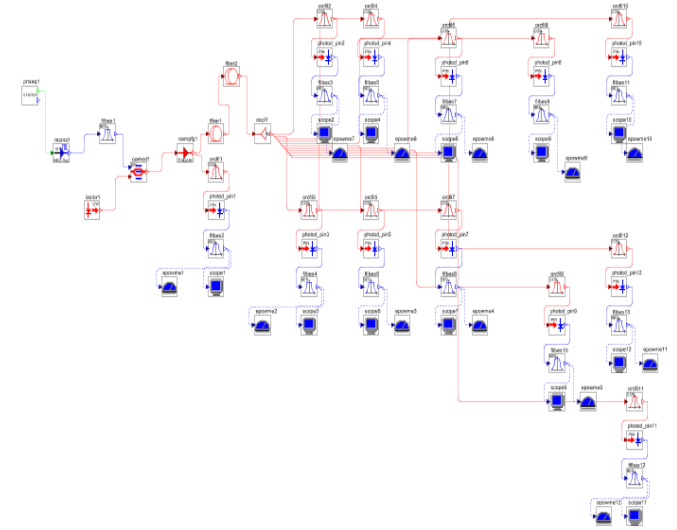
prseq1

nrzsrc1

filbes1

laser1

oamod1

ampsig1

fiber2

fiber1

ordf1

photod_pin1

filbes2

epowme1

scope1

osp1

ordf2

ordf4

photod_pin2

photod_pin4

filbes3

filbes5

scope2

scope4

epowme7

epowme8

ordf3

ordf5

photod_pin3

photod_pin5

filbes4

filbes6

epowme2

scope3

scope5

epowme3

ordf6

photod_pin6

filbes7

scope6

epowme6

ordf8

photod_pin8

filbes9

scope8

epowme9

ordf10

photod_pin10

filbes11

scope10

epowme10

ordf7

photod_pin7

filbes8

scope7

epowme4

ordf9

photod_pin9

filbes10

scope9

epowme5

ordf12

photod_pin12

filbes13

scope12

epowme11

ordf11

photod_pin11

filbes12

epowme12

scope11